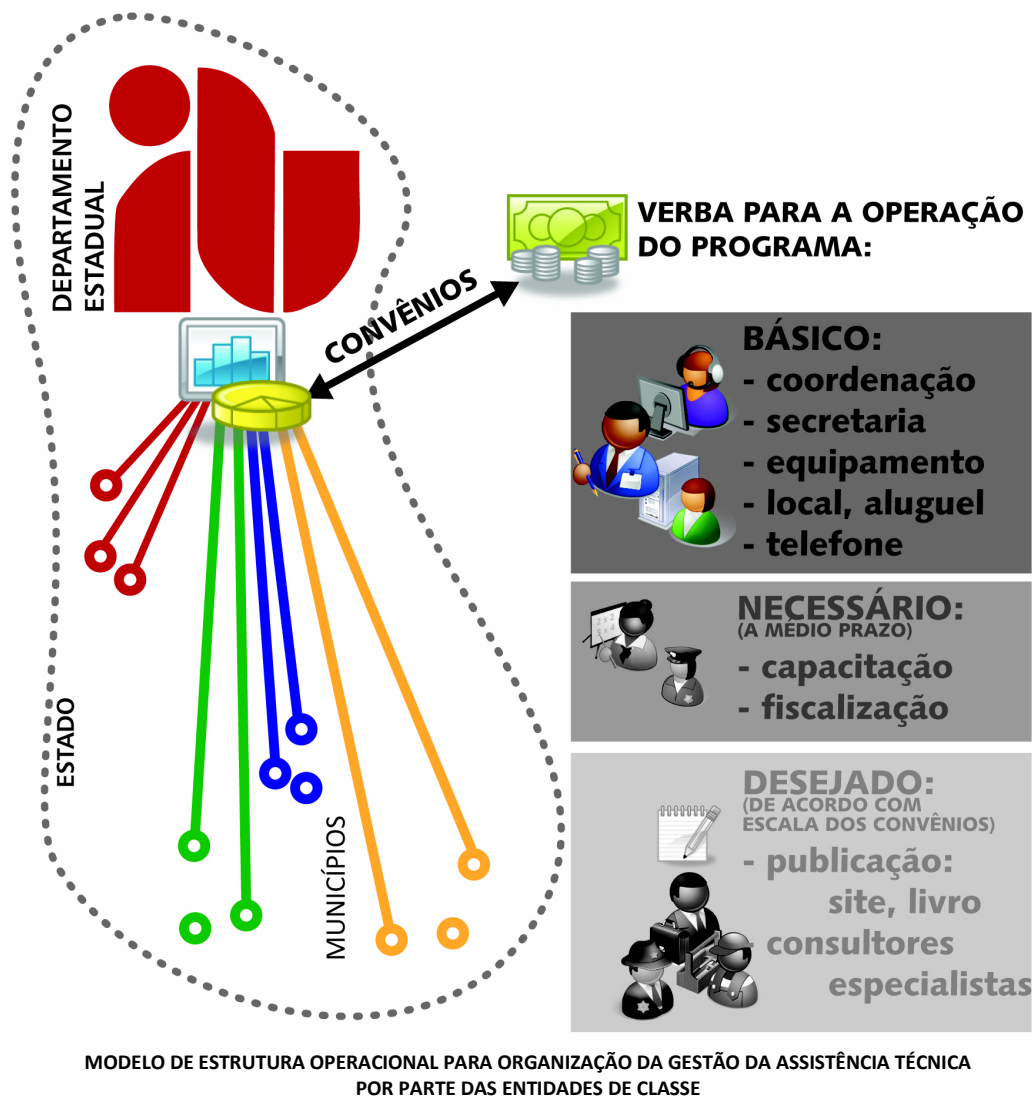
DEPARTAMENTO ESTADUAL

CONVÊNIOS

VERBA PARA A OPERAÇÃO DO PROGRAMA:

BÁSICO:
- coordenação
- secretaria
- equipamento
- local, aluguel
- telefone

NECESSÁRIO:
(A MÉDIO PRAZO)
- capacitação
- fiscalização

DESEJADO:
(DE ACORDO COM ESCALA DOS CONVÊNIOS)
- publicação: site, livro
- consultores especialistas

ESTADO

MUNICÍPIOS

MODELO DE ESTRUTURA OPERACIONAL PARA ORGANIZAÇÃO DA GESTÃO DA ASSISTÊNCIA TÉCNICA POR PARTE DAS ENTIDADES DE CLASSE